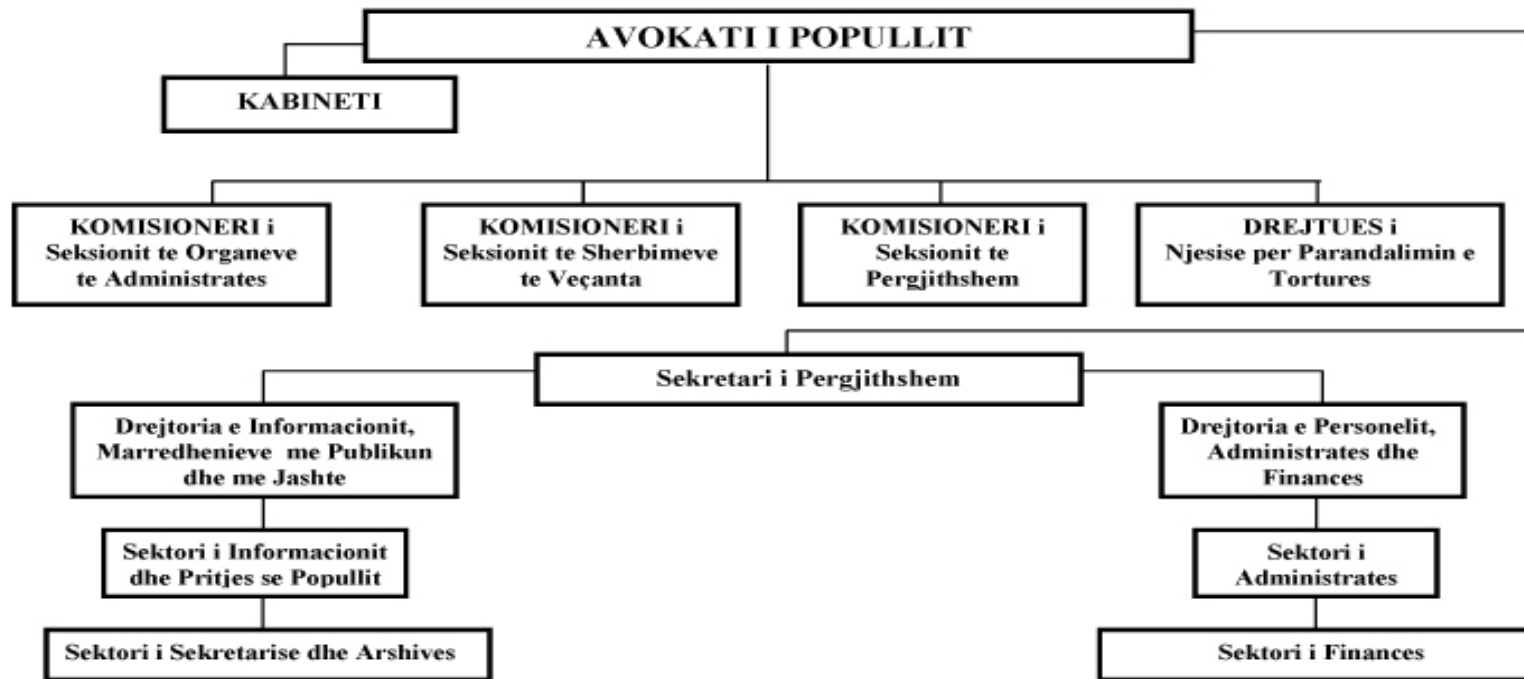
AVOKATI I POPULLIT

KABINETI

KOMISIONERI i Seksionit te Organeve te Administrates

KOMISIONERI i Seksionit te Sherbimeve te Veçanta

KOMISIONERI i Seksionit te Pergjithshem

DREJTUES i Njesise per Parandalimin e Tortures

Sekretari i Pergjithshem

Drejtoria e Informacionit, Marredhenieve me Publikun dhe me Jashte

Sektori i Informacionit dhe Pritjes se Popullit

Sektori i Sekretarise dhe Arshives

Drejtoria e Personelit, Administrates dhe Finances

Sektori i Administrates

Sektori i Finances